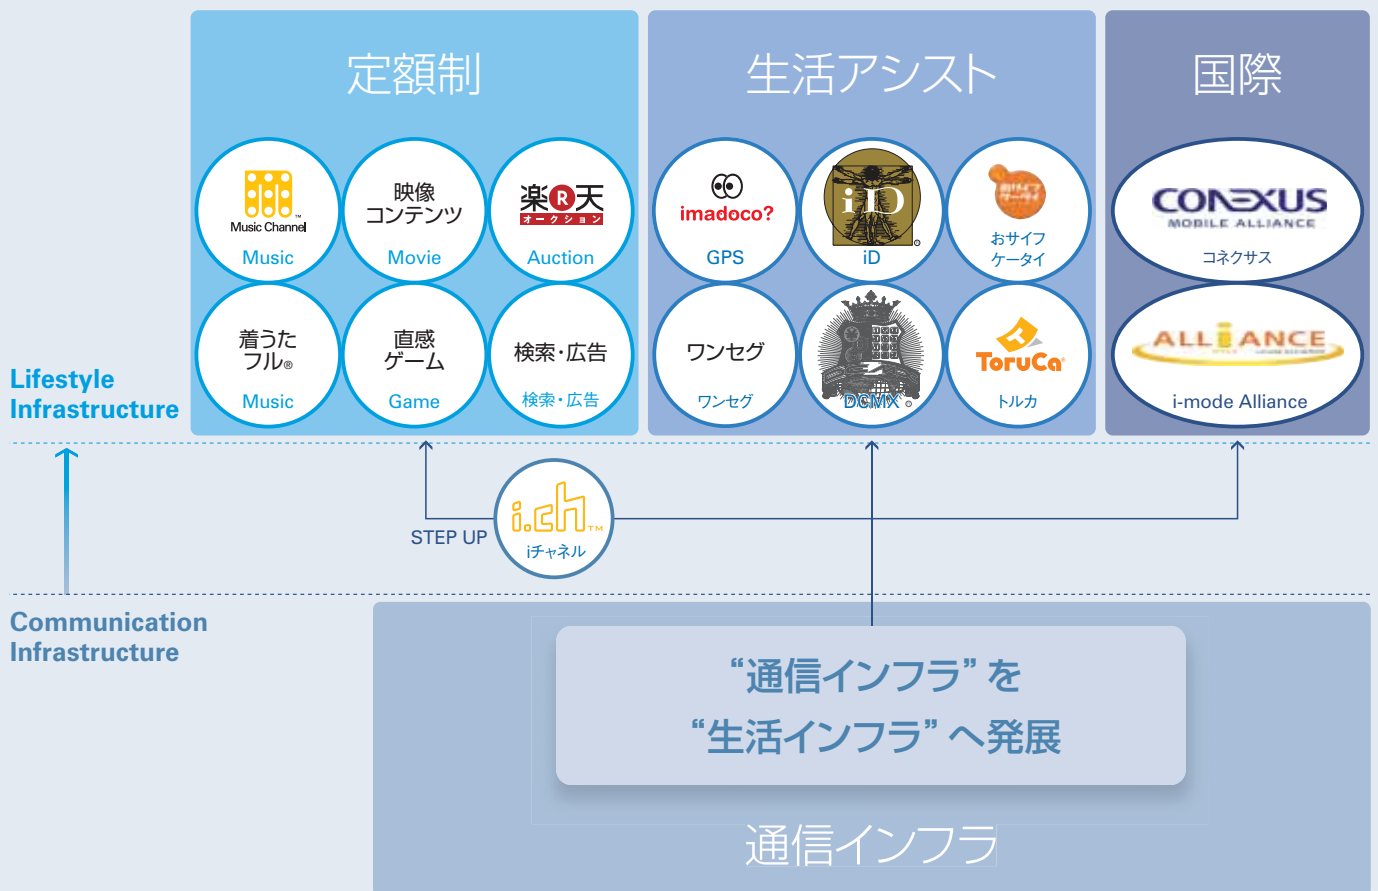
定額制

Music Channel
Music

映像
コンテンツ
Movie

楽天
オークション
Auction

着うた
フル®
Music

直感
ゲーム
Game

検索・広告
検索・広告

生活アシスト

imadoco?
GPS

iD
iD

おサイフ
ケータイ
おサイフ
ケータイ

ワンセグ
ワンセグ

DCMX
DCMX

ToruCa
トルカ

国際

CONEXUS
MOBILE ALLIANCE
コネクサス

ALLIANCE
i-mode Alliance

Lifestyle Infrastructure

STEP UP

i.ch
iチャネル

Communication Infrastructure

"通信インフラ"を
"生活インフラ"へ発展

通信インフラ